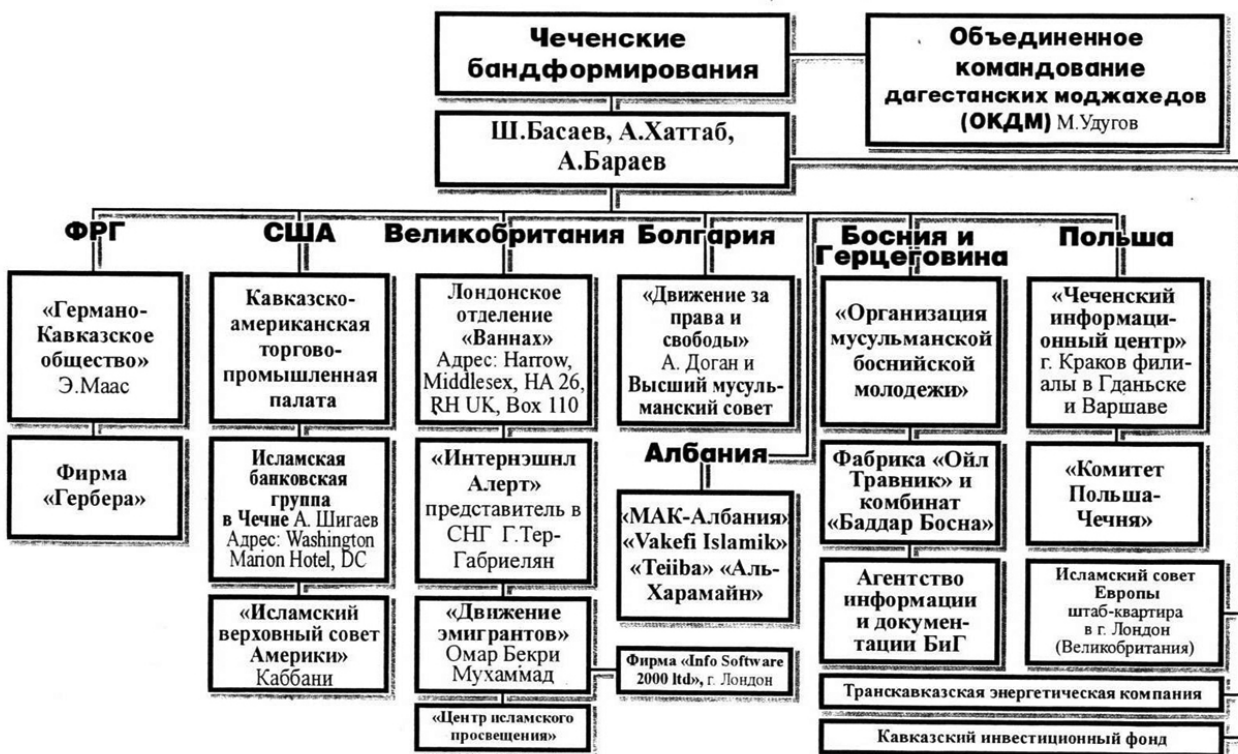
Чеченские бандформирования

Объединенное командование дагестанских моджахедов (ОКДМ) М.Удугов

Ш.Басаев, А.Хаттаб, А.Бараев

ФРГ

США

Великобритания

Болгария

Босния и Герцеговина

Польша

«Германо-Кавказское общество» Э.Маас

Фирма «Гербера»

Кавказско-американская торгово-промышленная палата

Исламская банковская группа в Чечне А. Шигаев Адрес: Washington Marion Hotel, DC

«Исламский верховный совет Америки» Каббани

Лондонское отделение «Ваннах» Адрес: Harrow, Middlesex, HA 26, RH UK, Box 110

«Интернэшнл Алерт» представитель в СНГ Г.Тер-Габриелян

«Движение эмигрантов» Омар Бекри Мухаммад

«Центр исламского просвещения»

Фирма «Info Software 2000 ltd», г. Лондон

«Движение за права и свободы» А. Доган и Высший мусульманский совет

Албания

«МАК-Албания» «Vakefi Islamik» «Teiiba» «Аль-Харамайн»

«Организация мусульманской боснийской молодежи»

Фабрика «Ойл Травник» и комбинат «Баддар Босна»

Агентство информации и документации БиГ

«Чеченский информационный центр» г. Краков филиалы в Гданьске и Варшаве

«Комитет Польша-Чечня»

Исламский совет Европы штаб-квартира в г. Лондон (Великобритания)

Транскавказская энергетическая компания

Кавказский инвестиционный фонд